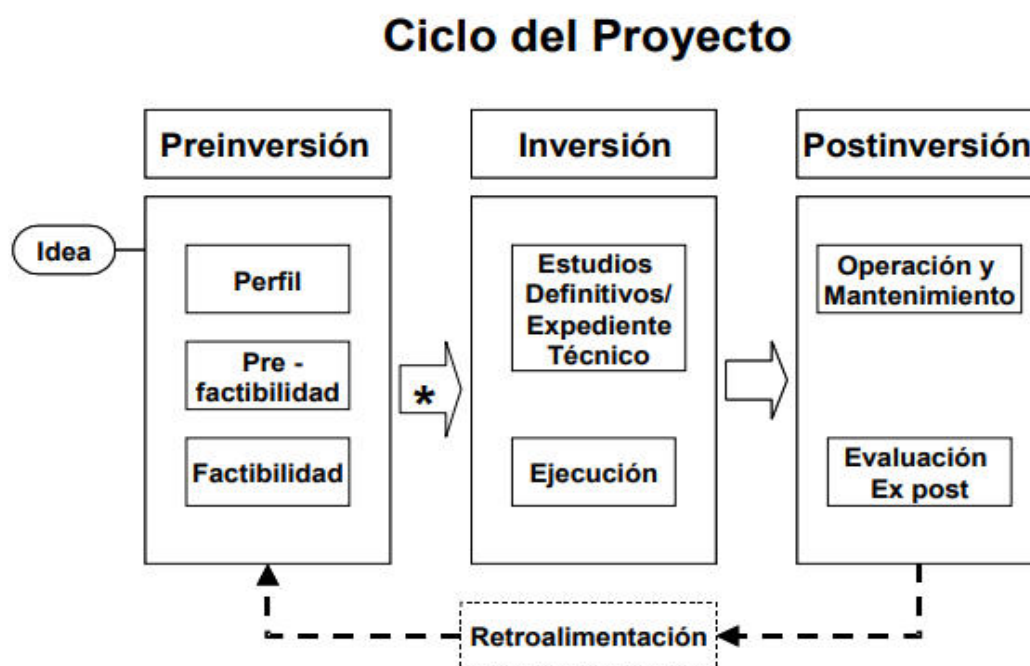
Ciclo del Proyecto

Preinversión

Inversión

Postinversión

Idea

Perfil

Pre - factibilidad

Factibilidad

*

Estudios Definitivos/ Expediente Técnico

Ejecución

Operación y Mantenimiento

Evaluación Ex post

Retroalimentación